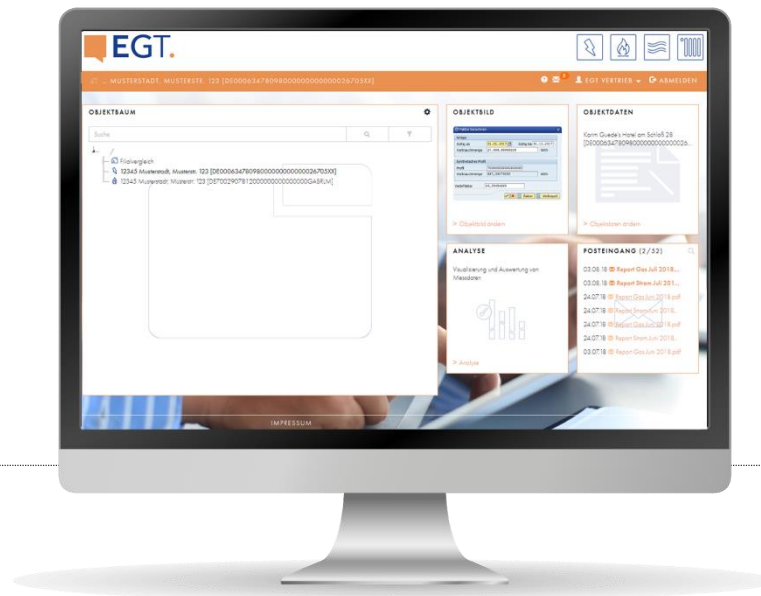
EGT.

MUSTERSTADT, MUSTERSTR. 123 [DE000634780980000000000000026705XX]

EGT VERTRIEB ABMELDEN

OBJEKTBAUM

Suche

/

Filialvergleich

12345 Musterstadt, Musterstr. 123 [DE000634780980000000000000026705XX]

12345 Musterstadt, Musterstr. 123 [DE0029070812000000000000000GASRLM]

OBJEKTBILD

> Objektbild ändern

OBJEKTDATEN

Karin Guede's Hotel am Schloß 28 [DE00063478098000000000000002...

> Objektdaten ändern

ANALYSE

Visualisierung und Auswertung von Messdaten

> Analyse

POSTEINGANG (2/52)

03.08.18 Report Gas Juli 2018...

03.08.18 Report Strom Juli 201...

24.07.18 Report Gas Juni 2018.pdf

24.07.18 Report Strom Juni 2018...

24.07.18 Report Gas Juni 2018...

24.07.18 Report Strom Juni 2018...

03.07.18 Report Gas Juni 2018.pdf

IMPRESSUM